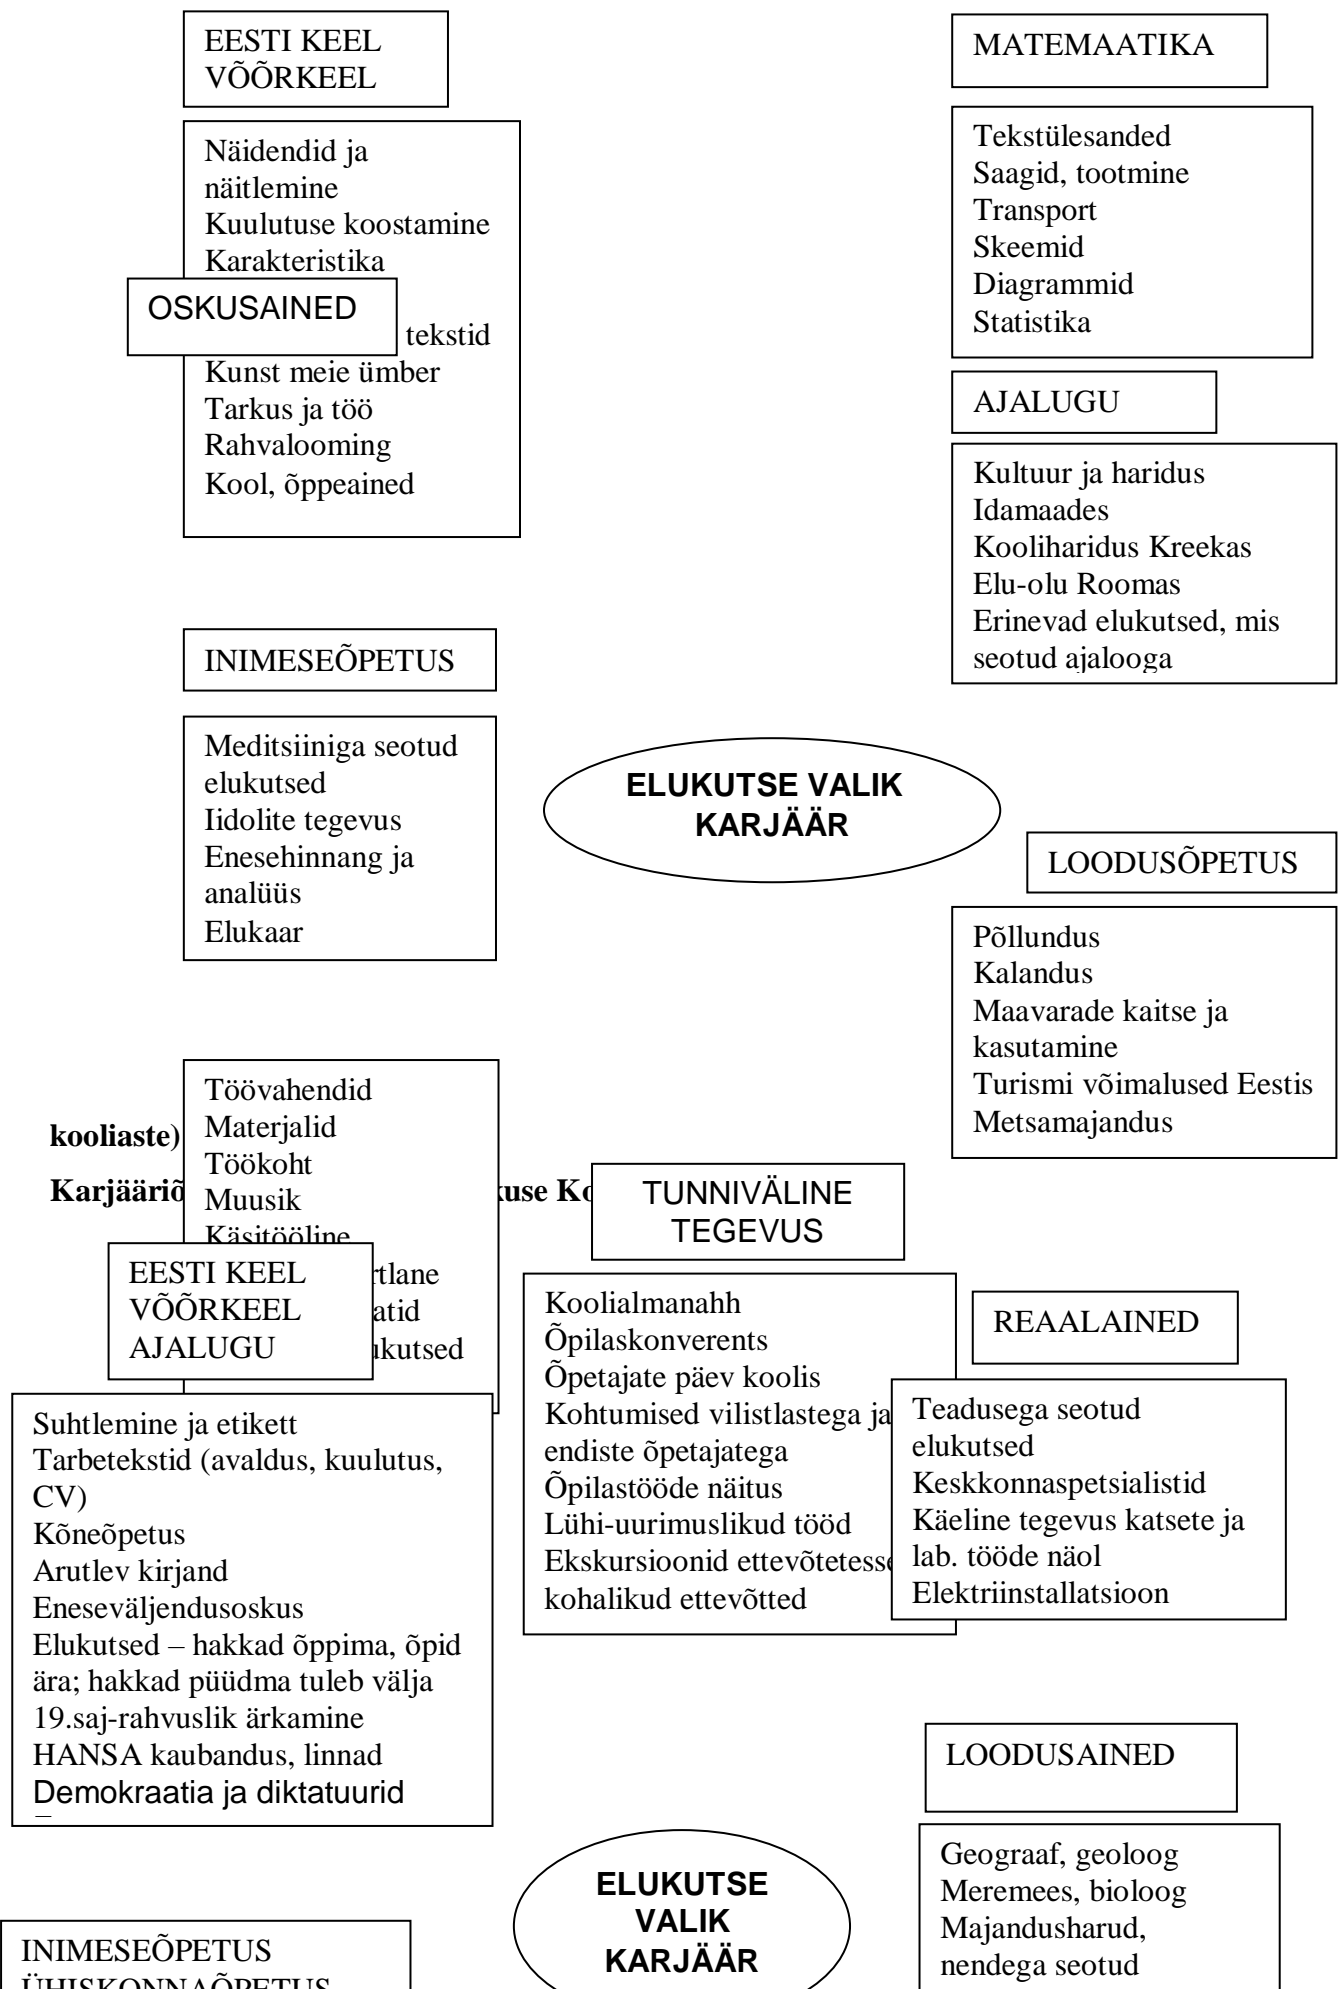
EESTI KEEL
VÕÕRKEEL

Näidendid ja näitlemine
Kuulutuse koostamine
Karakteristika
OSKUSAINED
tekstid
Kunst meie ümber
Tarkus ja töö
Rahvalooming
Kool, õppeained

MATEMAATIKA

Tekstülesanded
Saagid, tootmine
Transport
Skeemid
Diagrammid
Statistika

AJALUGU

Kultuur ja haridus Idamaades
Kooliharidus Kreekas
Elu-olu Roomas
Erinevad elukutsed, mis seotud ajalooga

INIMESEÕPETUS

Meditsiiniga seotud elukutsed
Iidolite tegevus
Enesehinnang ja analüüs
Elukaar

ELUKUTSE VALIK
KARJÄÄR

LOODUSÕPETUS

Põllundus
Kalandus
Maavarade kaitse ja kasutamine
Turismi võimalused Eestis
Metsamajandus

Töövahendid
Materjalid
Töökoht
Muusik
Käsitööline
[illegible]rtlane
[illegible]atid
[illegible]ukutsed

kooliaste)

Karjääri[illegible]kuse Ko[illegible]

TUNNIVÄLINE TEGEVUS

EESTI KEEL
VÕÕRKEEL
AJALUGU

Koolialmanahh
Õpilaskonverents
Õpetajate päev koolis
Kohtumised vilistlastega ja endiste õpetajatega
Õpilastööde näitus
Lühi-uurimuslikud tööd
Ekskursioonid ettevõtetess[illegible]
kohalikud ettevõtted

REAALAINED

Teadusega seotud elukutsed
Keskkonnaspetsialistid
Käeline tegevus katsete ja lab. tööde näol
Elektriinstallatsioon

Suhtlemine ja etikett
Tarbetekstid (avaldus, kuulutus, CV)
Kõneõpetus
Arutlev kirjand
Eneseväljendusoskus
Elukutsed – hakkad õppima, õpid ära; hakkad püüdma tuleb välja
19.saj-rahvuslik ärkamine
HANSA kaubandus, linnad
Demokraatia ja diktatuurid
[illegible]

LOODUSAINED

Geograaf, geoloog
Meremees, bioloog
Majandusharud, nendega seotud

ELUKUTSE VALIK KARJÄÄR

INIMESEÕPETUS
ÜHISKONNAÕPETUS